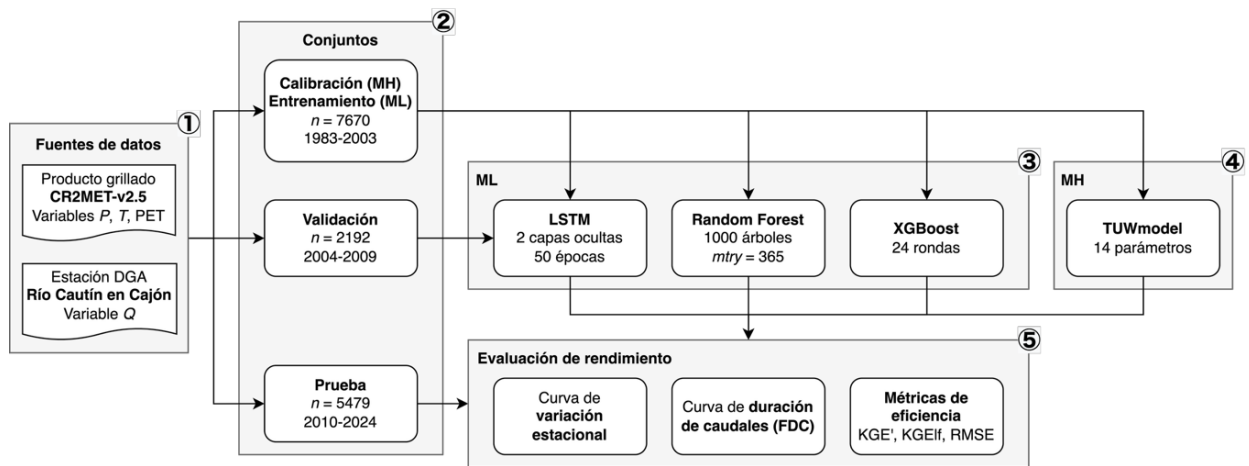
①
Fuentes de datos

Producto grillado
**CR2MET-v2.5**
Variables $P$, $T$, PET

Estación DGA
**Río Cautín en Cajón**
Variable $Q$

②
Conjuntos

**Calibración (MH)**
**Entrenamiento (ML)**
$n = 7670$
1983-2003

**Validación**
$n = 2192$
2004-2009

**Prueba**
$n = 5479$
2010-2024

③
ML

**LSTM**
2 capas ocultas
50 épocas

**Random Forest**
1000 árboles
$mtry = 365$

**XGBoost**
24 rondas

④
MH

**TUWmodel**
14 parámetros

⑤
Evaluación de rendimiento

Curva de **variación estacional**

Curva de **duración de caudales (FDC)**

**Métricas de eficiencia**
KGE', KGElf, RMSE